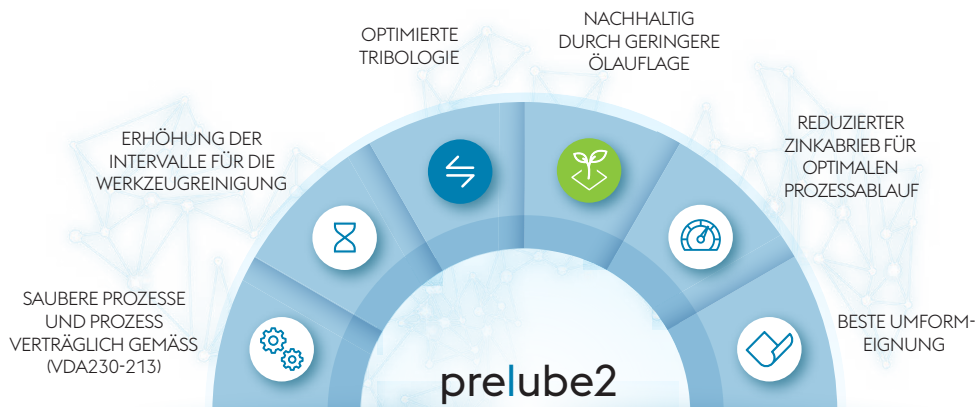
OPTIMIERTE TRIBOLOGIE

NACHHALTIG DURCH GERINGERE ÖLAUFLAGE

ERHÖHUNG DER INTERVALLE FÜR DIE WERKZEUGREINIGUNG

REDUZIERTER ZINKABRIEB FÜR OPTIMALEN PROZESSABLAUF

SAUBERE PROZESSE UND PROZESS VERTRÄGLICH GEMÄSS (VDA230-213)

BESTE UMFORMEIGNUNG

prelube2